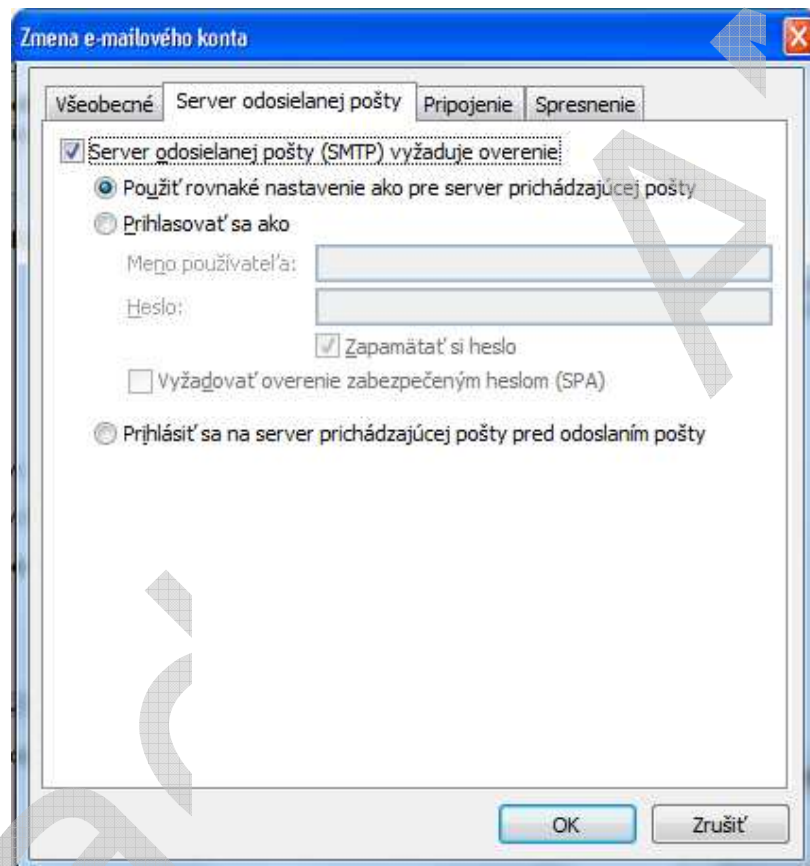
Zmena e-mailového konta

Všeobecné | Server odosielanej pošty | Pripojenie | Spresnenie

Server odosielanej pošty (SMTP) vyžaduje overenie

Použiť rovnaké nastavenie ako pre server prichádzajúcej pošty

Prihlasovať sa ako

Meno používateľa:

Heslo:

Zapamätať si heslo

Vyžadovať overenie zabezpečeným heslom (SPA)

Prihlásiť sa na server prichádzajúcej pošty pred odoslaním pošty

OK

Zrušiť